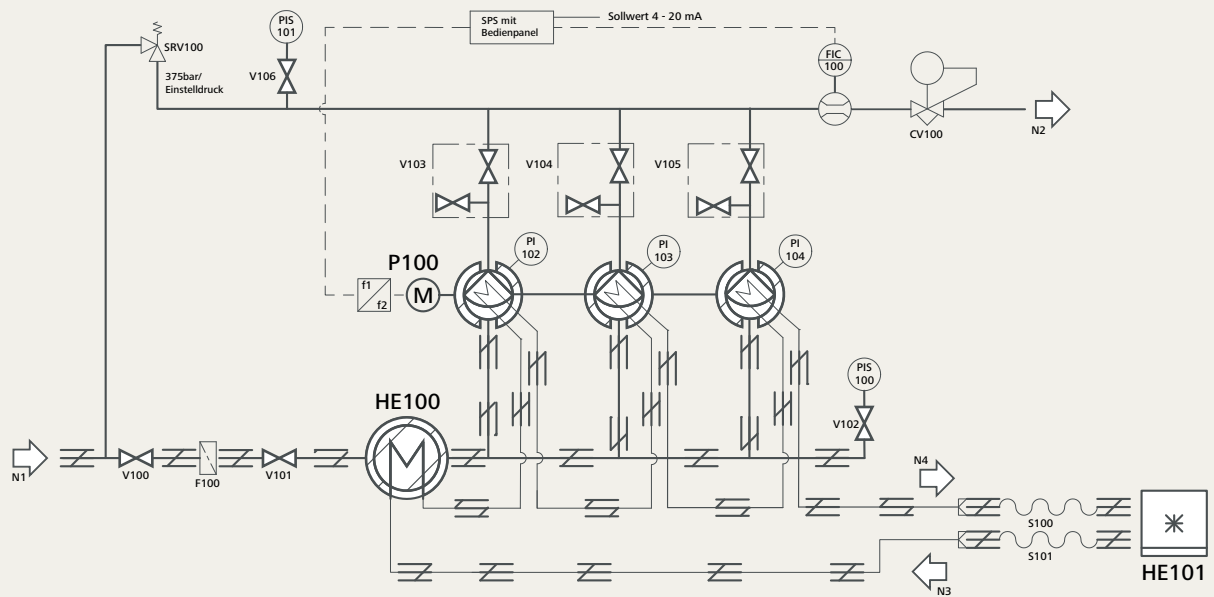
SRV100
375bar/
Einstelldruck
PIS
101
V106
SPS mit
Bedienpanel
Sollwert 4 - 20 mA
FIC
100
CV100
N2
V103
V104
V105
P100
f1
f2
M
PI
102
PI
103
PI
104
PIS
100
V102
HE100
N1
V100
F100
V101
N4
S100
S101
N3
HE101